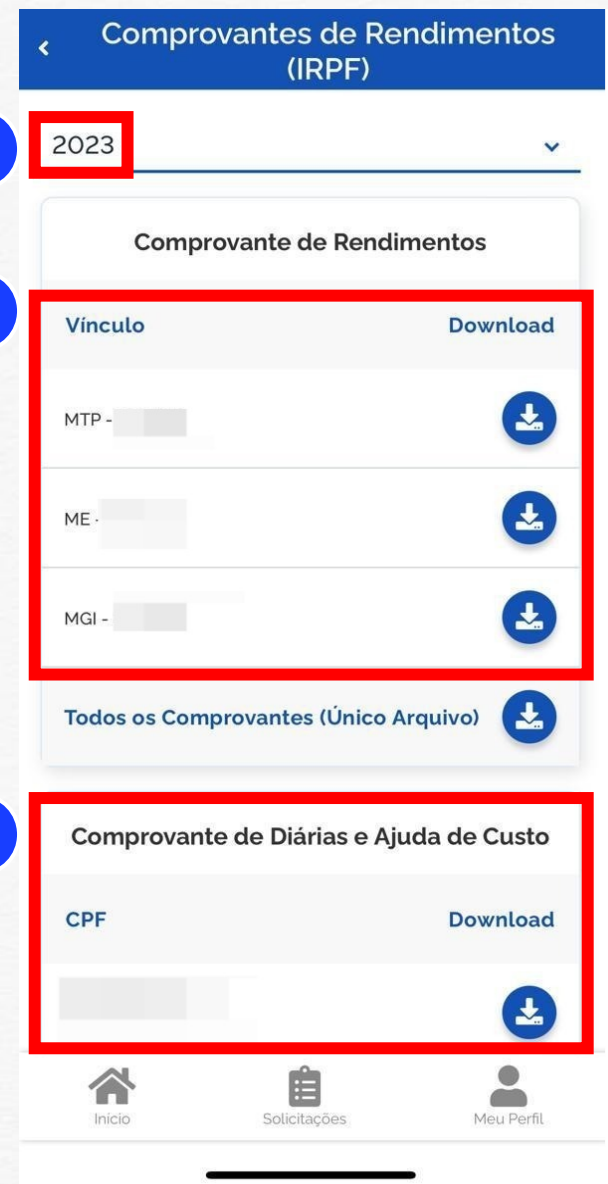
Comprovantes de Rendimentos (IRPF)

2023

Comprovante de Rendimentos

Vínculo
Download

MTP - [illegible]

ME - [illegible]

MGI - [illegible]

Todos os Comprovantes (Único Arquivo)

Comprovante de Diárias e Ajuda de Custo

CPF
Download

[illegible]

Início
Solicitações
Meu Perfil